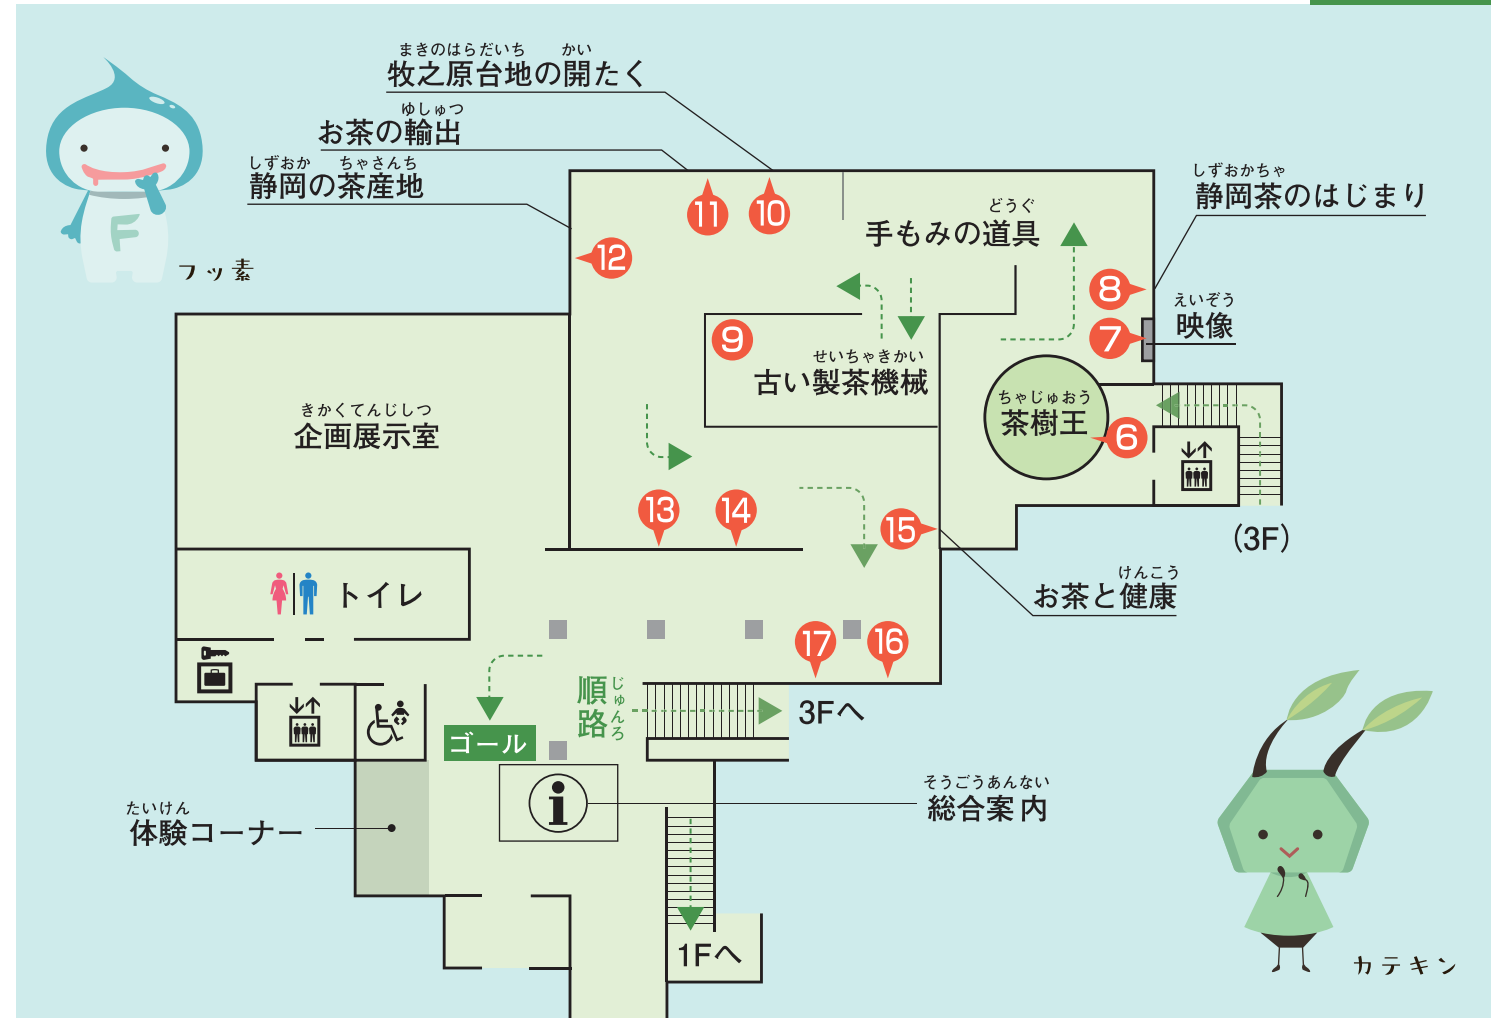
まきのはらだいち　かい
牧之原台地の開たく

ゆしゅつ
お茶の輸出

しずおか　ちゃさんち
静岡の茶産地

フッ素

11
10
12

どうぐ
手もみの道具

しずおかちゃ
静岡茶のはじまり

8
えいぞう
映像
7

9
せいちゃきかい
古い製茶機械

ちゃじゅおう
茶樹王
6

きかくてんじしつ
企画展示室

13
14
15

(3F)

けんこう
お茶と健康

トイレ

17
16

順路 じゅんろ

3Fへ

ゴール

そうごうあんない
総合案内

たいけん
体験コーナー

1Fへ

カテキン